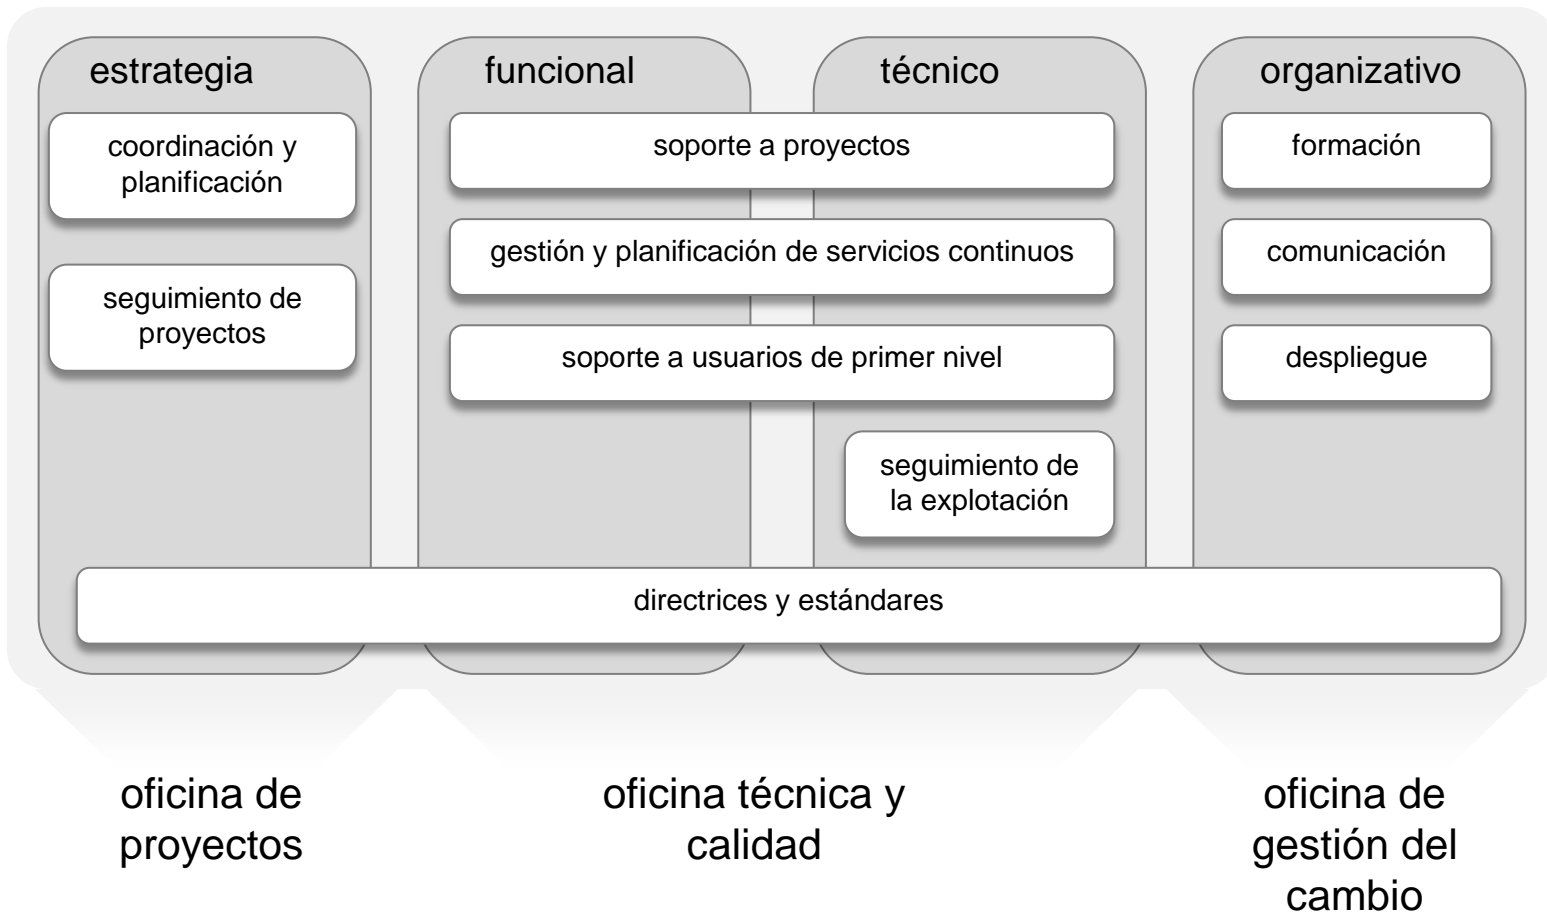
estrategia

coordinación y planificación

seguimiento de proyectos

funcional

técnico

soporte a proyectos

gestión y planificación de servicios continuos

soporte a usuarios de primer nivel

seguimiento de la explotación

organizativo

formación

comunicación

despliegue

directrices y estándares

oficina de proyectos

oficina técnica y calidad

oficina de gestión del cambio